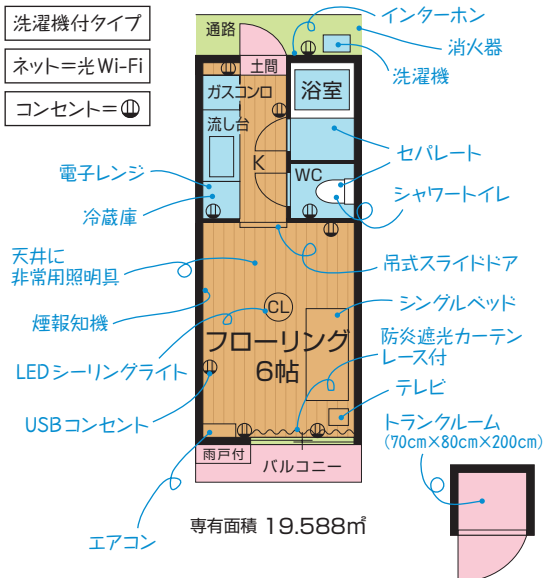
洗濯機付タイプ

ネット＝光 Wi-Fi

コンセント＝◫

通路

インターホン

消火器

洗濯機

土間

浴室

ガスコンロ

流し台

K

セパレート

WC

シャワートイレ

電子レンジ

冷蔵庫

吊式スライドドア

天井に非常用照明具

煙報知機

シングルベッド

CL

フローリング
6帖

防炎遮光カーテンレース付

LEDシーリングライト

テレビ

USBコンセント

トランクルーム
(70cm×80cm×200cm)

雨戸付

バルコニー

エアコン

専有面積 19.588㎡